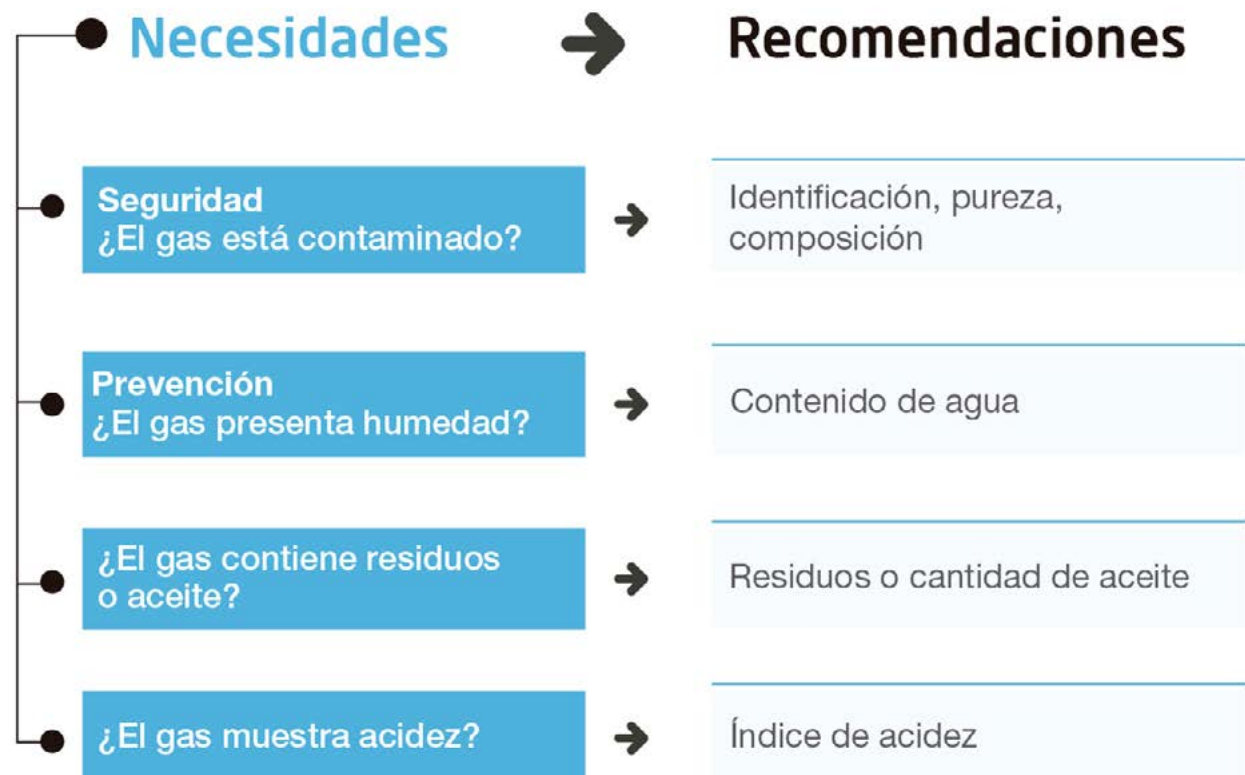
Necesidades

Recomendaciones

Seguridad
¿El gas está contaminado?

Identificación, pureza, composición

Prevención
¿El gas presenta humedad?

Contenido de agua

¿El gas contiene residuos o aceite?

Residuos o cantidad de aceite

¿El gas muestra acidez?

Índice de acidez